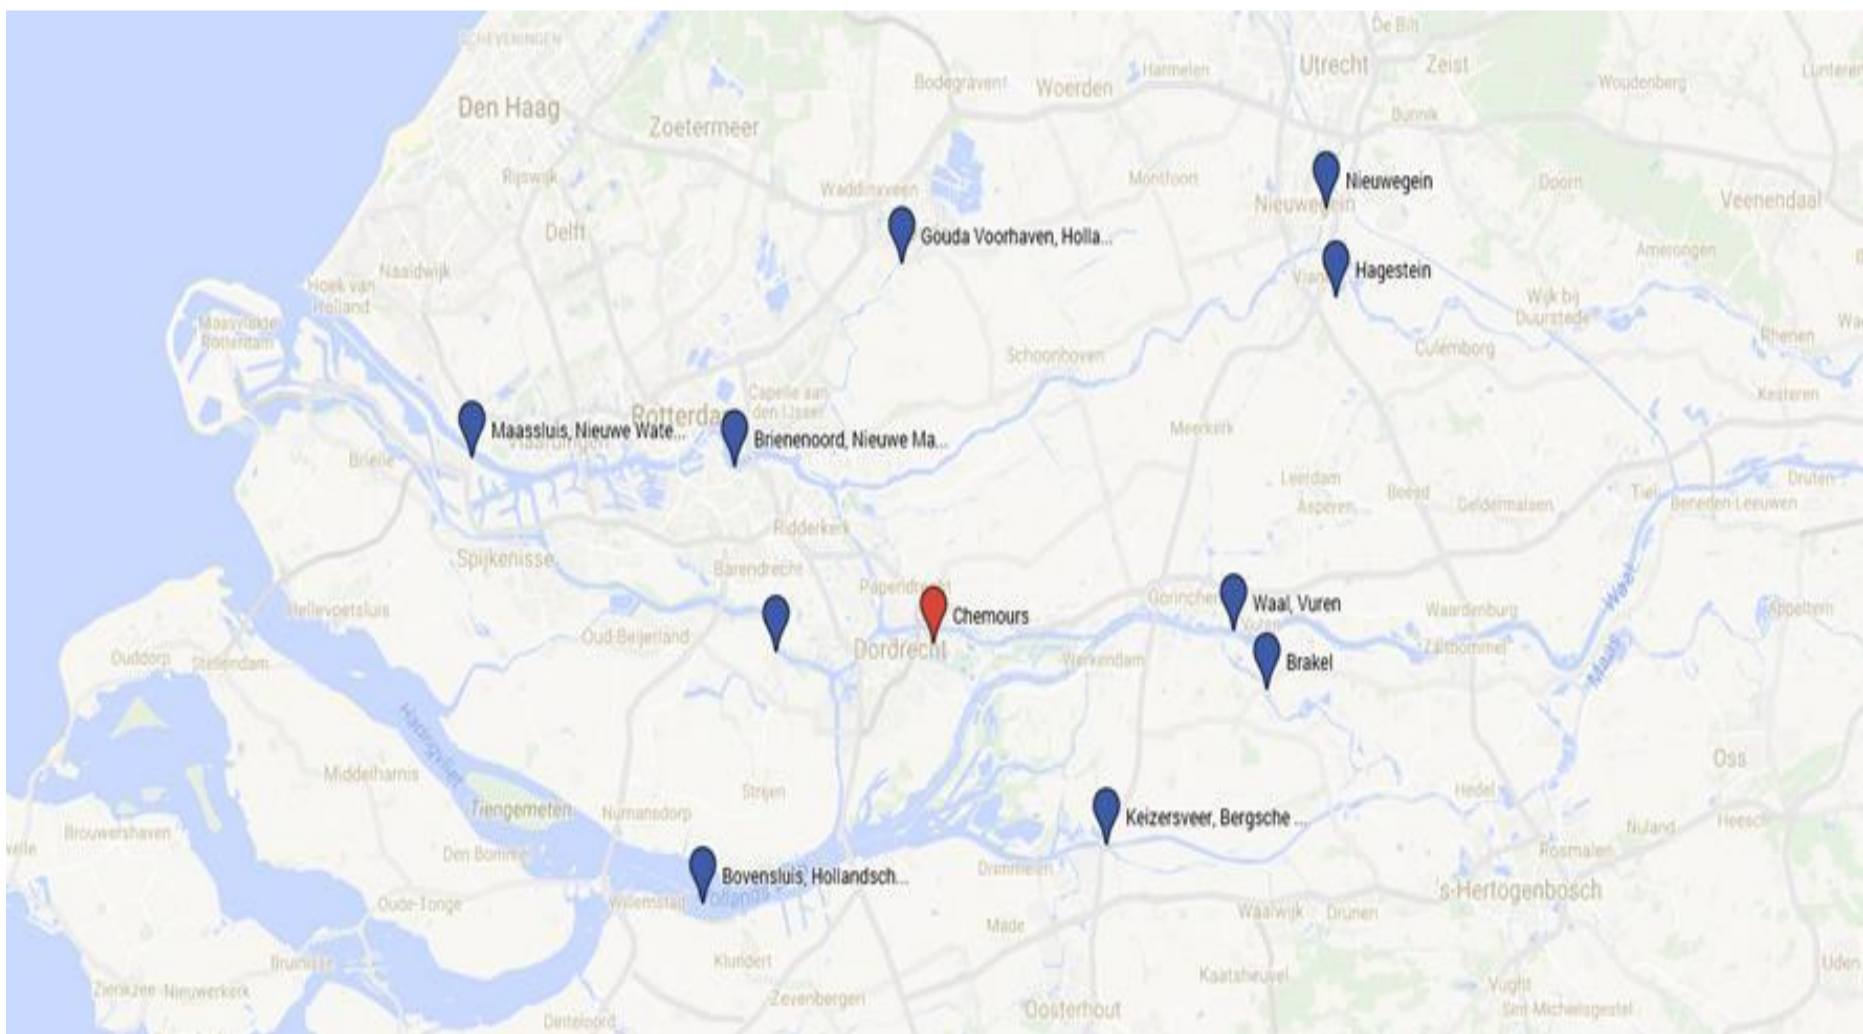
Scheveningen
Den Haag
Zoetermeer
Bodegraven
Woerden
Harmelen
Utrecht
De Bilt
Zeist
Woudenberg
Lunteren
Rijswijk
Waddinxveen
Montfoort
Bunnik
Nieuwegein
Nieuwegein
Doorn
Veenendaal
Delft
Gouda Voorhaven, Holla...
Naaldwijk
Hagestein
Vianen
Amerongen
Hoek van Holland
Maasvlakte Rotterdam
Wijk bij Duurstede
Culemborg
Rhenen
Schoonhoven
Capelle aan den IJssel
Kesteren
Maassluis, Nieuwe Wate...
Rotterdam
Vlaardingen
Brienenoord, Nieuwe Ma...
Meerkerk
Brielle
Leerdam
Asperen
Beesd
Geldermalsen
Tiel
Beneden-Leeuwen
Druten
Ridderkerk
Spijkenisse
Barendrecht
Papendrecht
Gorinchem
Waal, Vuren
Hellevoetsluis
Chemours
Vuren
Waardenburg
Appeltern
Oud-Beijerland
Dordrecht
Zaltbommel
Ouddorp
Stellendam
Werkendam
Brakel
Waal
Maas
Haringvliet
Oss
Middelharnis
Strijen
Hedel
Tiengemeten
Numansdorp
Keizersveer, Bergsche ...
Nuland
Heesch
Brouwershaven
Den Bommel
Rosmalen
Drimmelen
Bovensluis, Hollandsch...
's-Hertogenbosch
Willemstad
Oude-Tonge
Waalwijk
Drunen
Made
Bruinisse
Klundert
Kaatsheuvel
Uden
Zierikzee
Nieuwerkerk
Zevenbergen
Vught
Sint-Michielsgestel
Dinteloord
Oosterhout